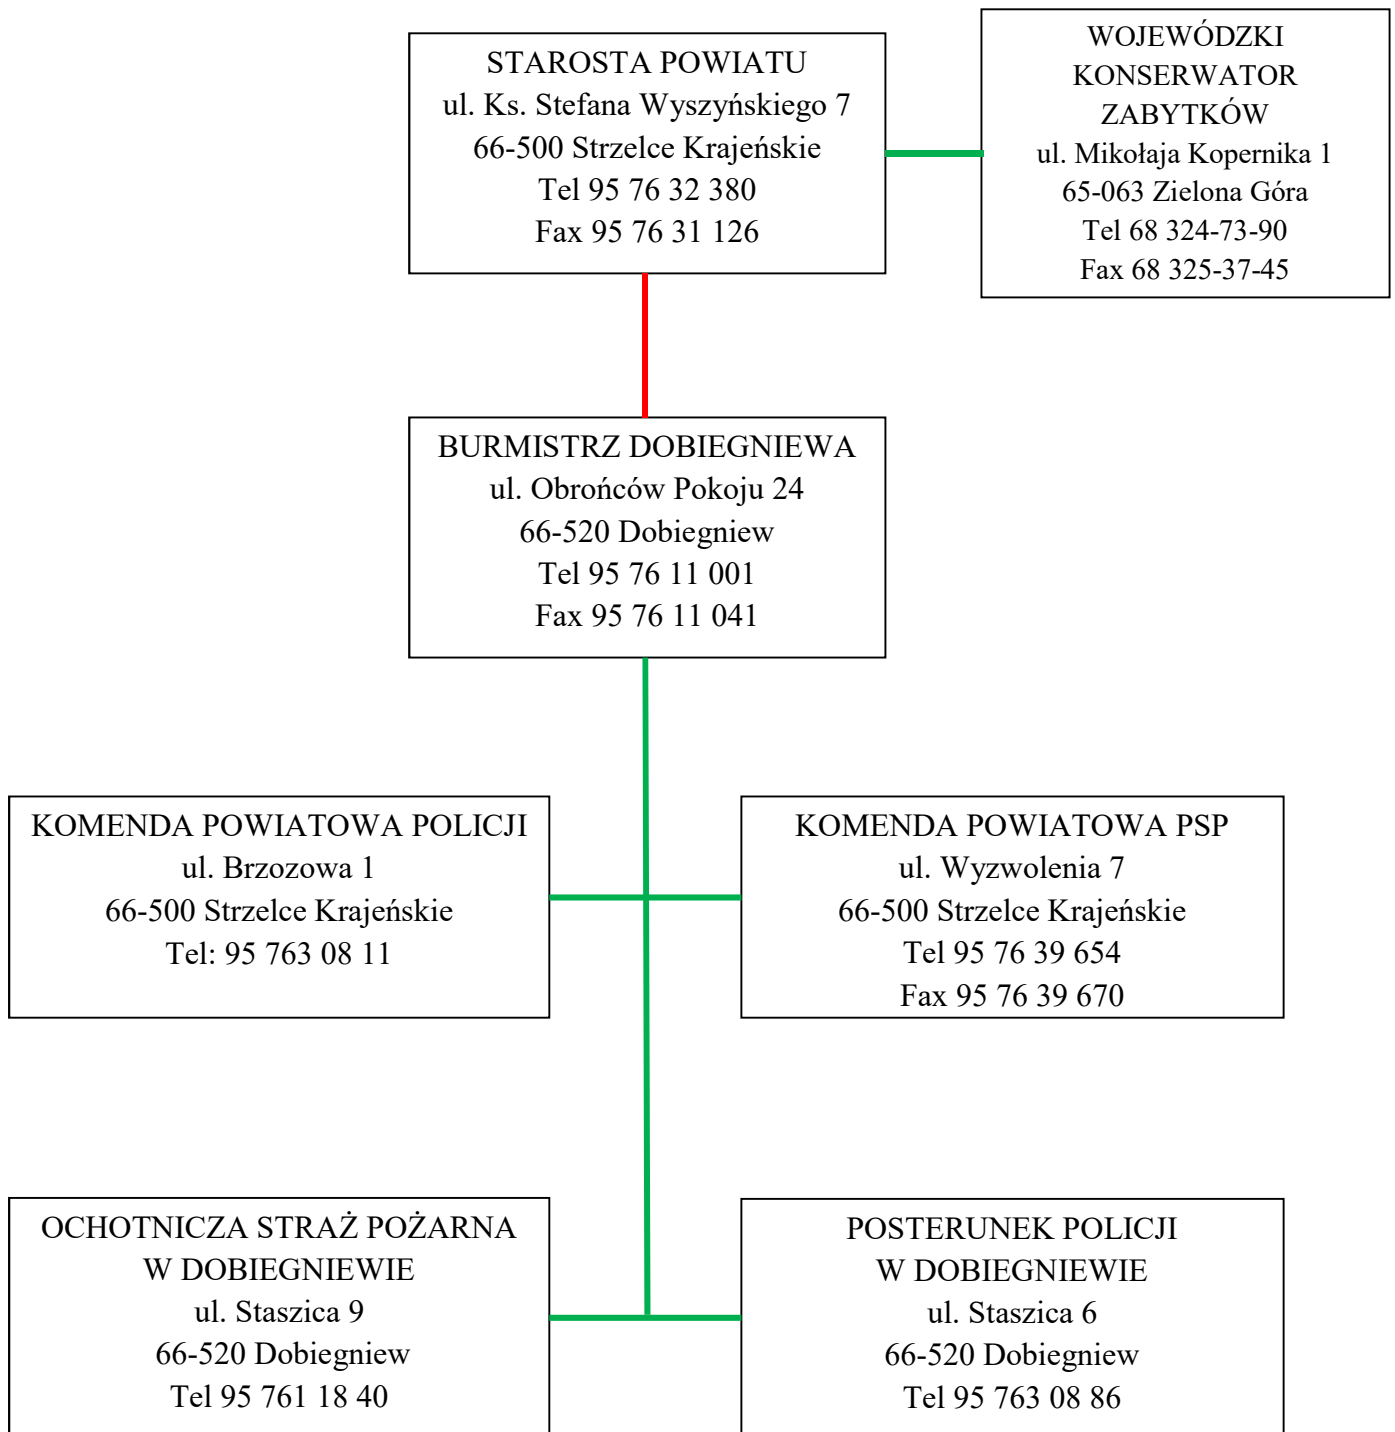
STAROSTA POWIATU
ul. Ks. Stefana Wyszyńskiego 7
66-500 Strzelce Krajeńskie
Tel 95 76 32 380
Fax 95 76 31 126

WOJEWÓDZKI
KONSERWATOR
ZABYTKÓW
ul. Mikołaja Kopernika 1
65-063 Zielona Góra
Tel 68 324-73-90
Fax 68 325-37-45

BURMISTRZ DOBIEGNIEWA
ul. Obrońców Pokoju 24
66-520 Dobiegniew
Tel 95 76 11 001
Fax 95 76 11 041

KOMENDA POWIATOWA POLICJI
ul. Brzozowa 1
66-500 Strzelce Krajeńskie
Tel: 95 763 08 11

KOMENDA POWIATOWA PSP
ul. Wyzwolenia 7
66-500 Strzelce Krajeńskie
Tel 95 76 39 654
Fax 95 76 39 670

OCHOTNICZA STRAŻ POŻARNA
W DOBIEGNIEWIE
ul. Staszica 9
66-520 Dobiegniew
Tel 95 761 18 40

POSTERUNEK POLICJI
W DOBIEGNIEWIE
ul. Staszica 6
66-520 Dobiegniew
Tel 95 763 08 86